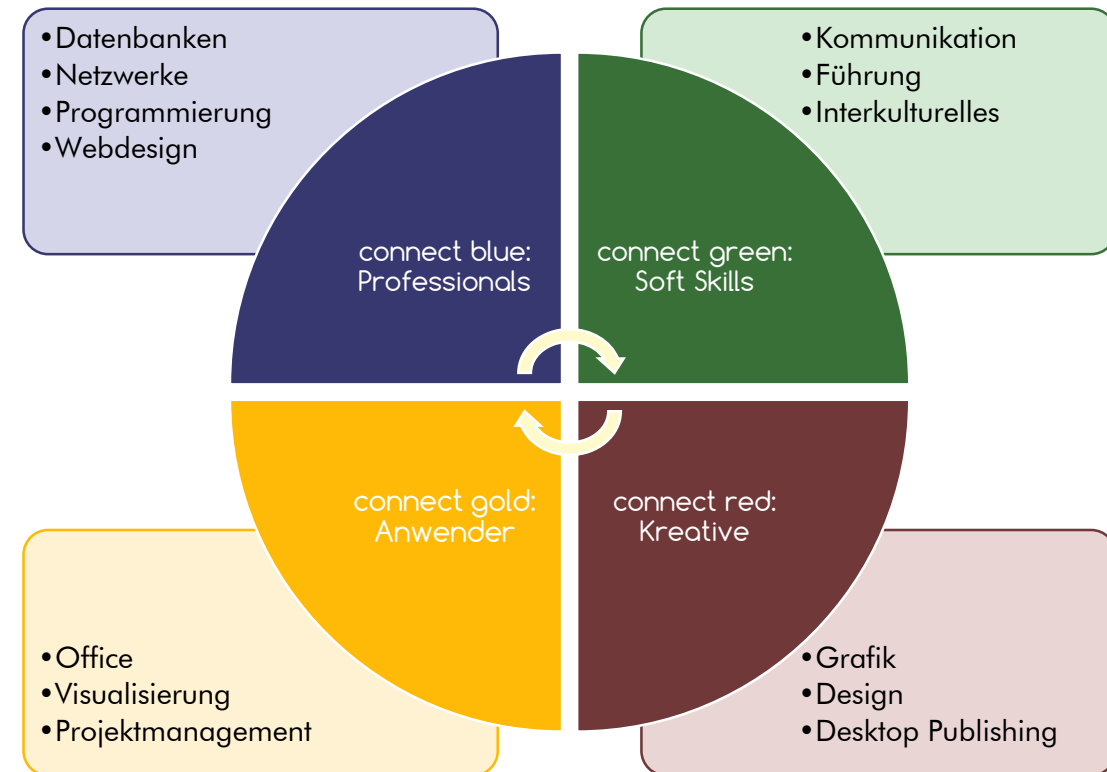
•Datenbanken
•Netzwerke
•Programmierung
•Webdesign

•Kommunikation
•Führung
•Interkulturelles

connect blue: Professionals

connect green: Soft Skills

connect gold: Anwender

connect red: Kreative

•Office
•Visualisierung
•Projektmanagement

•Grafik
•Design
•Desktop Publishing